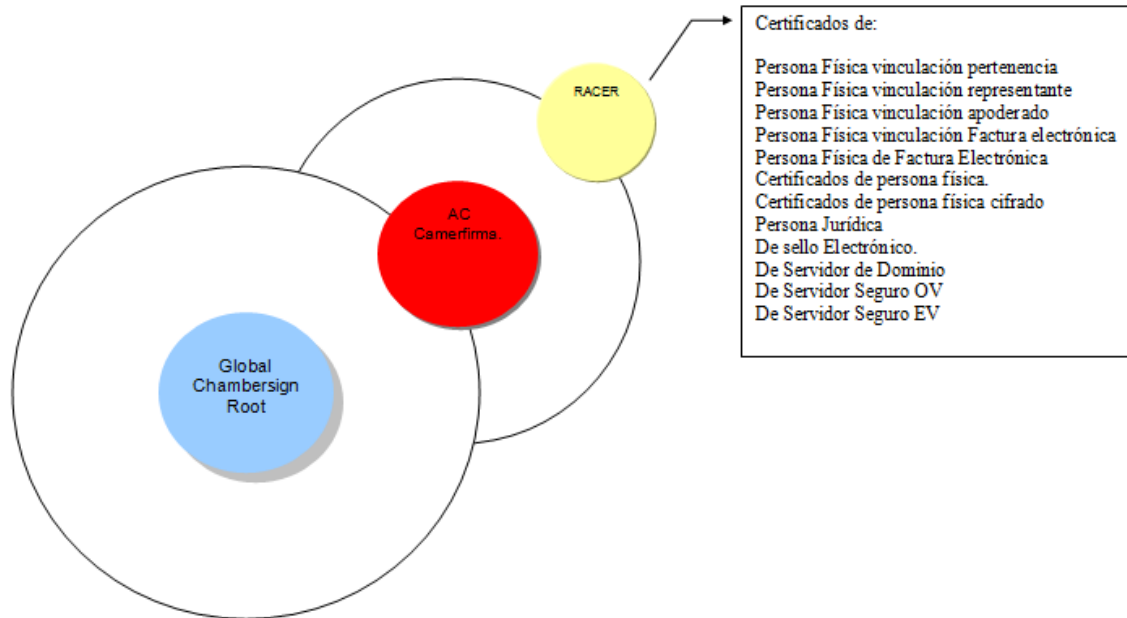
RACER

Certificados de:

Persona Física vinculación pertenencia
Persona Física vinculación representante
Persona Física vinculación apoderado
Persona Física vinculación Factura electrónica
Persona Física de Factura Electrónica
Certificados de persona física.
Certificados de persona física cifrado
Persona Jurídica
De sello Electrónico.
De Servidor de Dominio
De Servidor Seguro OV
De Servidor Seguro EV

AC Camerfirma.

Global Chambersign Root